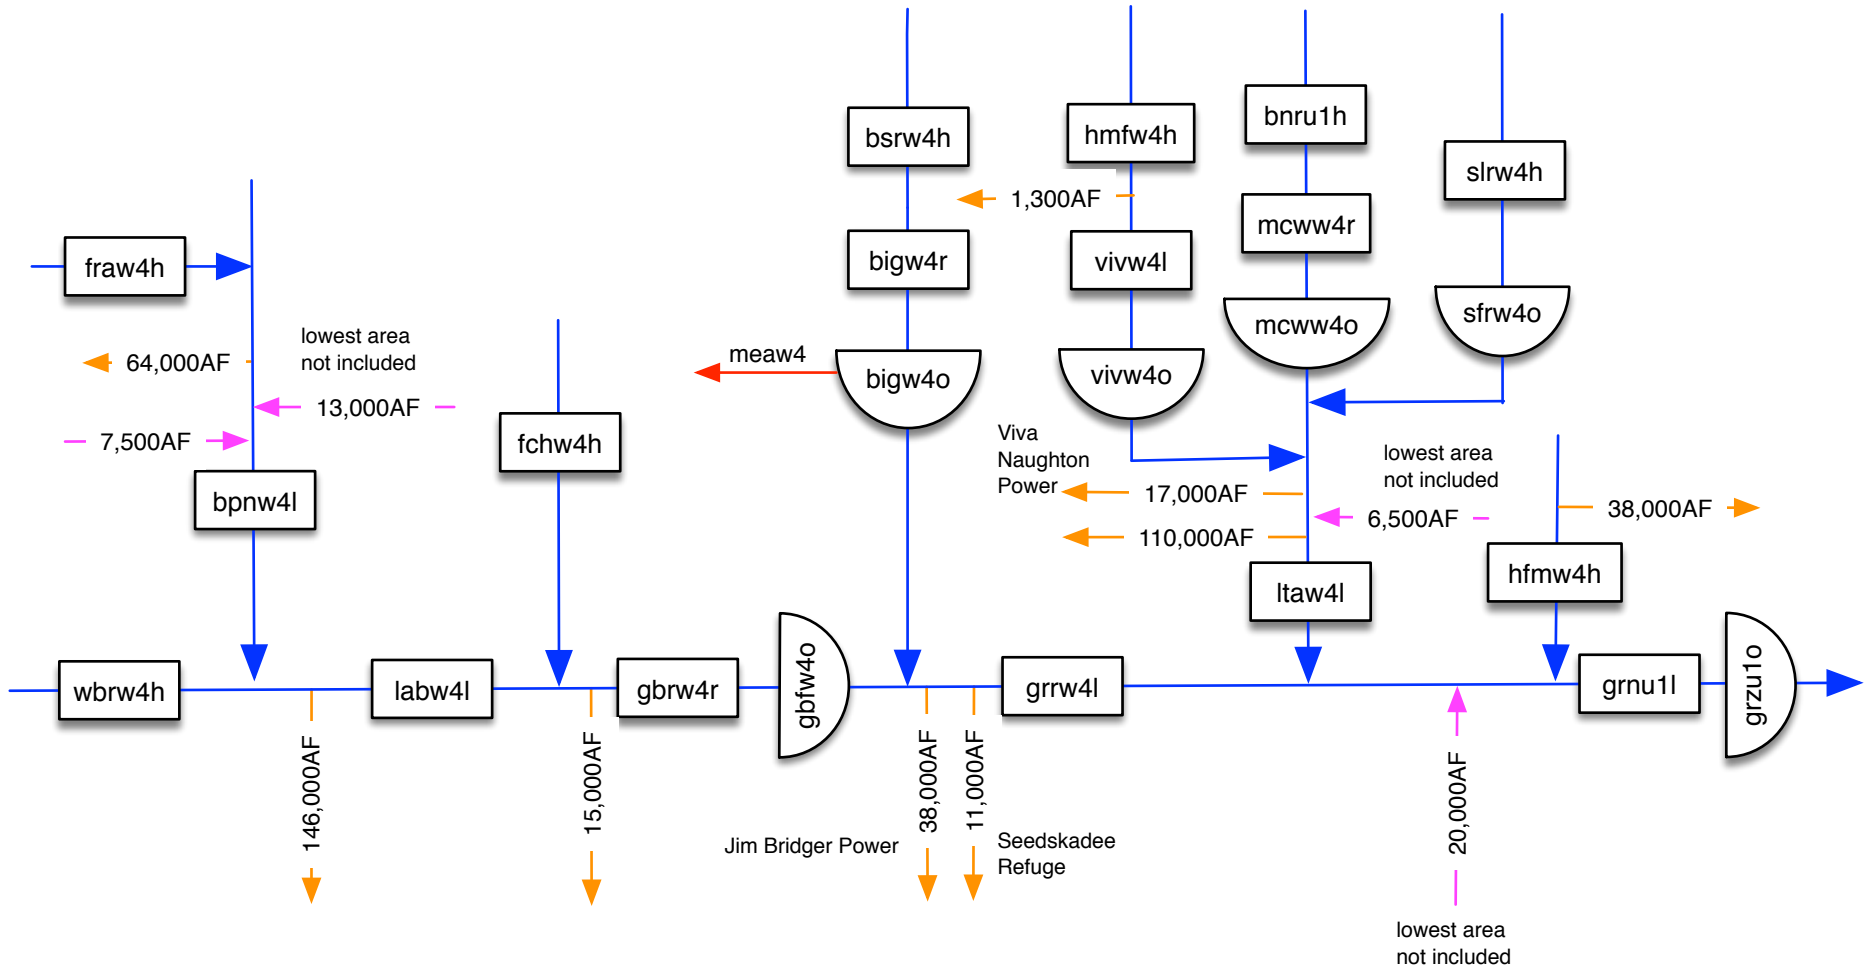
bsrw4h

hmfw4h

bnru1h

slrw4h

1,300AF

mcww4r

bigw4r

vivw4l

fraw4h

mcww4o

sfrw4o

lowest area not included

64,000AF

meaw4

bigw4o

vivw4o

13,000AF

7,500AF

fchw4h

Viva Naughton Power

lowest area not included

bpnw4l

17,000AF

6,500AF

38,000AF

110,000AF

hfmw4h

ltaw4l

wbrw4h

labw4l

gbrw4r

gbfw4o

grrw4l

grnu1l

grzu1o

146,000AF

15,000AF

38,000AF

11,000AF

20,000AF

Jim Bridger Power

Seedskadee Refuge

lowest area not included